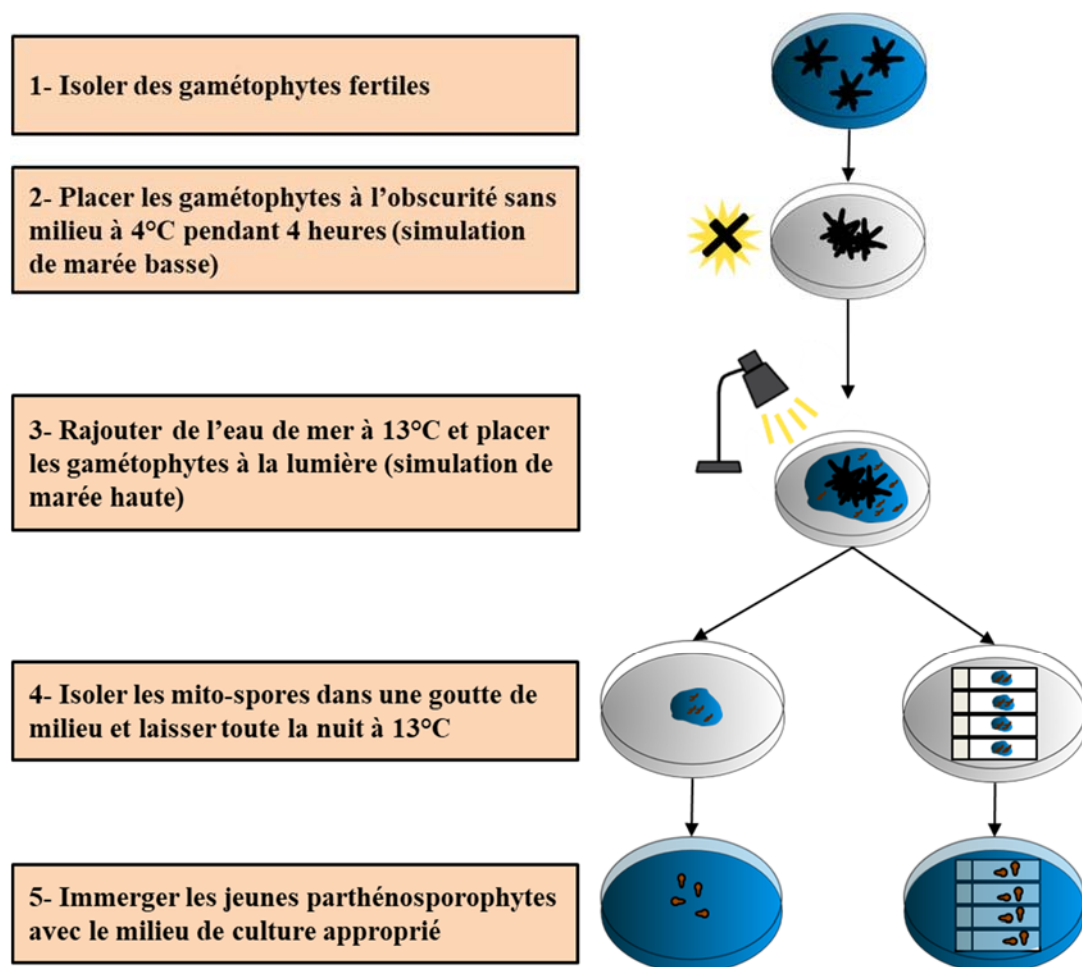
1- Isoler des gamétophytes fertiles

2- Placer les gamétophytes à l'obscurité sans milieu à 4°C pendant 4 heures (simulation de marée basse)

3- Rajouter de l'eau de mer à 13°C et placer les gamétophytes à la lumière (simulation de marée haute)

4- Isoler les mito-spores dans une goutte de milieu et laisser toute la nuit à 13°C

5- Immerger les jeunes parthénosporophytes avec le milieu de culture approprié